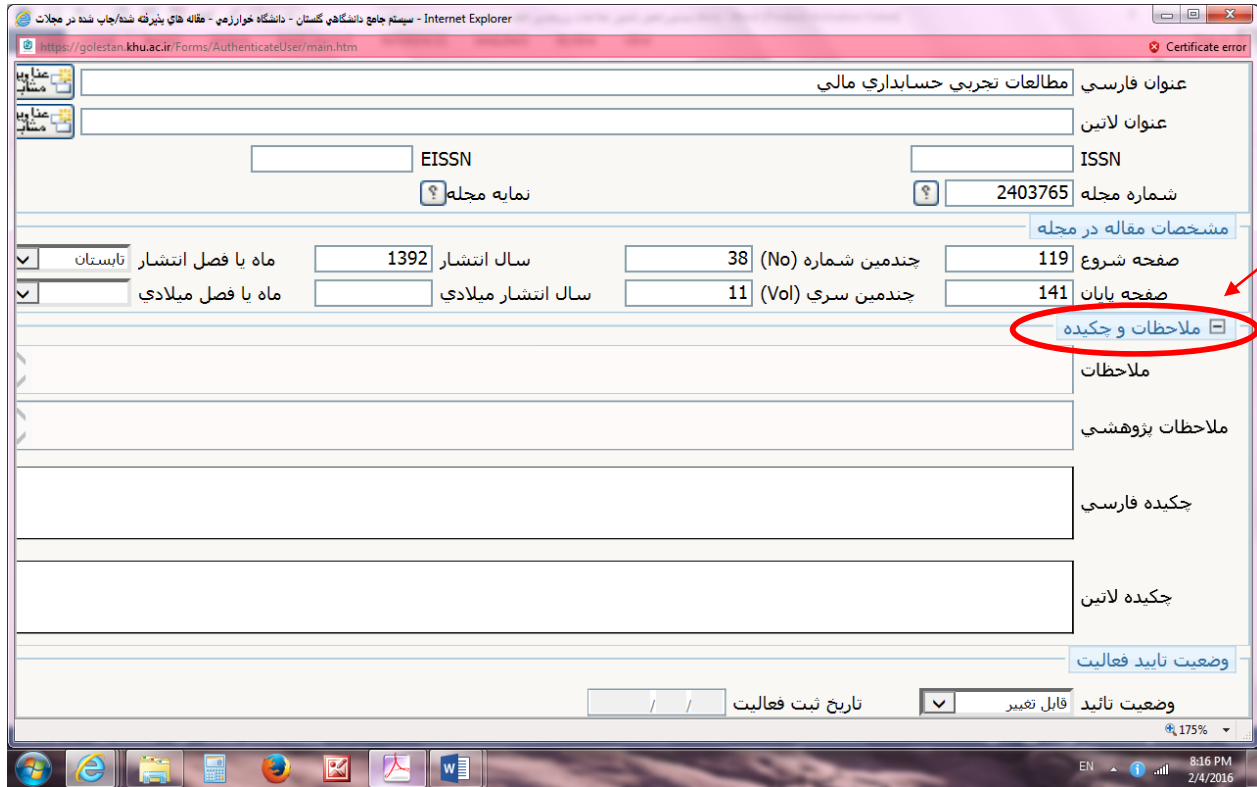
سيستم جامع دانشگاهي گلستان - دانشگاه خوارزمي - مقاله هاي پذيرفته شده/چاپ شده در مجلات - Internet Explorer

https://golestan.khu.ac.ir/Forms/AuthenticateUser/main.htm

Certificate error

عنوان فارسي مطالعات تجربي حسابداري مالي عناوين مشابه

عنوان لاتين عناوين مشابه

ISSN

EISSN

شماره مجله 2403765

نمايه مجله

مشخصات مقاله در مجله

صفحه شروع 119

چندمين شماره (No) 38

سال انتشار 1392

ماه يا فصل انتشار تابستان

صفحه پايان 141

چندمين سري (Vol) 11

سال انتشار ميلادي

ماه يا فصل ميلادي

ملاحظات و چكيده

ملاحظات

ملاحظات پژوهشي

چكيده فارسي

چكيده لاتين

وضعيت تاييد فعاليت

وضعيت تائيد قابل تغيير

تاريخ ثبت فعاليت / /

175%

EN

8:16 PM
2/4/2016